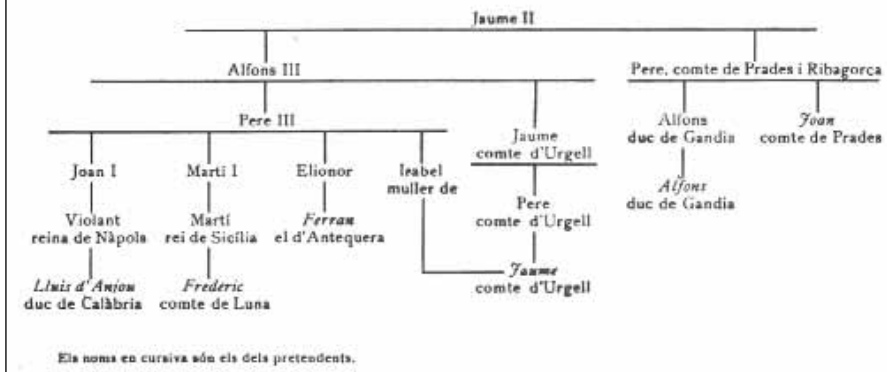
Jaume II

Alfons III

Pere, comte de Prades i Ribagorça

Pere III

Jaume comte d'Urgell

Alfons duc de Gandia

*Joan* comte de Prades

Joan I

Violant reina de Nàpols

*Lluís d'Anjou* duc de Calàbria

Martí I

Martí rei de Sicília

*Frederic* comte de Luna

Elionor

*Ferran* el d'Antequera

Isabel muller de

Pere comte d'Urgell

*Jaume* comte d'Urgell

*Alfons* duc de Gandia

Els noms en cursiva són els dels pretendents.